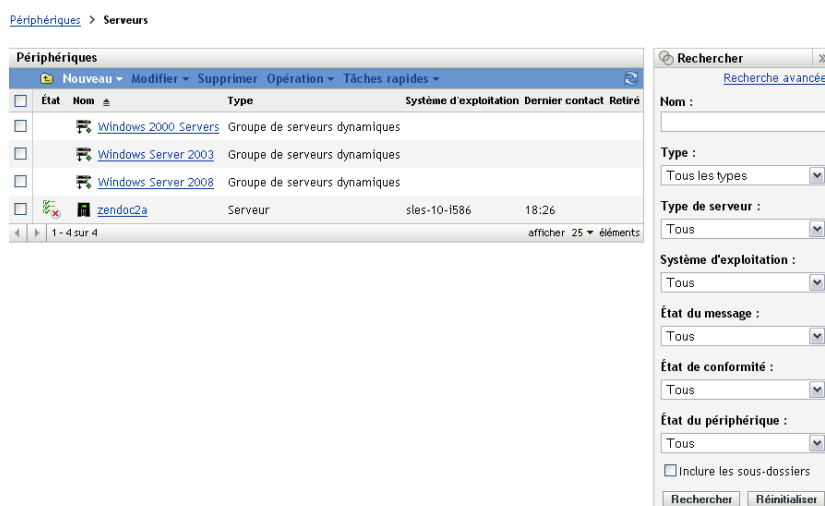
Périphériques > Serveurs

Périphériques

Nouveau ▾ Modifier ▾ Supprimer Opération ▾ Tâches rapides ▾

| | État | Nom | Type | Système d'exploitation | Dernier contact | Retiré |
|---|---|---|---|---|---|---|
| | | Windows 2000 Servers | Groupe de serveurs dynamiques | | | |
| | | Windows Server 2003 | Groupe de serveurs dynamiques | | | |
| | | Windows Server 2008 | Groupe de serveurs dynamiques | | | |
| | | zendoc2a | Serveur | sles-10-i586 | 18:26 | |

1 - 4 sur 4

afficher 25 ▾ éléments

Rechercher

Recherche avancée

Nom :

Type :

Tous les types

Type de serveur :

Tous

Système d'exploitation :

Tous

État du message :

Tous

État de conformité :

Tous

État du périphérique :

Tous

Inclure les sous-dossiers

Rechercher Réinitialiser